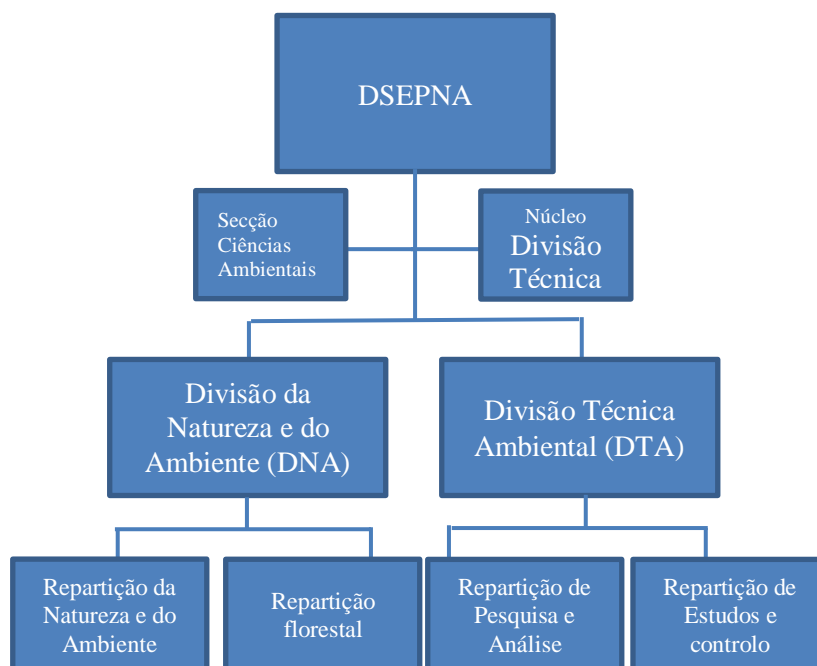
DSEPNA

Secção Ciências Ambientais

Núcleo Divisão Técnica

Divisão da Natureza e do Ambiente (DNA)

Divisão Técnica Ambiental (DTA)

Repartição da Natureza e do Ambiente

Repartição florestal

Repartição de Pesquisa e Análise

Repartição de Estudos e controlo